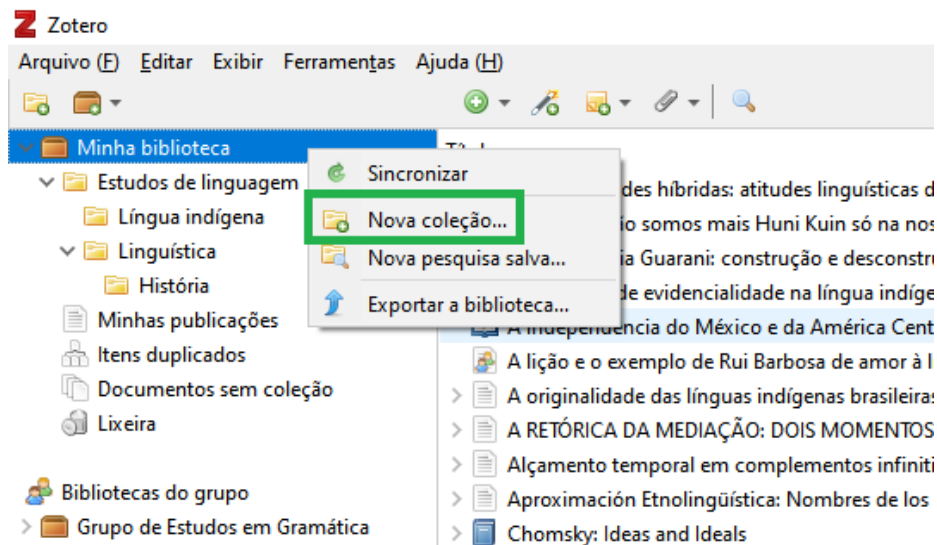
Zotero

Arquivo (F) Editar Exibir Ferramentas Ajuda (H)

Minha biblioteca
Estudos de linguagem
Língua indígena
Linguística
História
Minhas publicações
Itens duplicados
Documentos sem coleção
Lixeira

Bibliotecas do grupo
Grupo de Estudos em Gramática

Sincronizar
Nova coleção...
Nova pesquisa salva...
Exportar a biblioteca...

Tí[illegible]
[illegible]des híbridas: atitudes linguísticas d
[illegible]io somos mais Huni Kuin só na nos
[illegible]ia Guarani: construção e desconstr
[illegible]de evidencialidade na língua indíge
A independência do México e da América Cent
A lição e o exemplo de Rui Barbosa de amor à l
A originalidade das línguas indígenas brasileiras
A RETÓRICA DA MEDIAÇÃO: DOIS MOMENTOS
Alçamento temporal em complementos infiniti
Aproximación Etnolingüística: Nombres de los
Chomsky: Ideas and Ideals